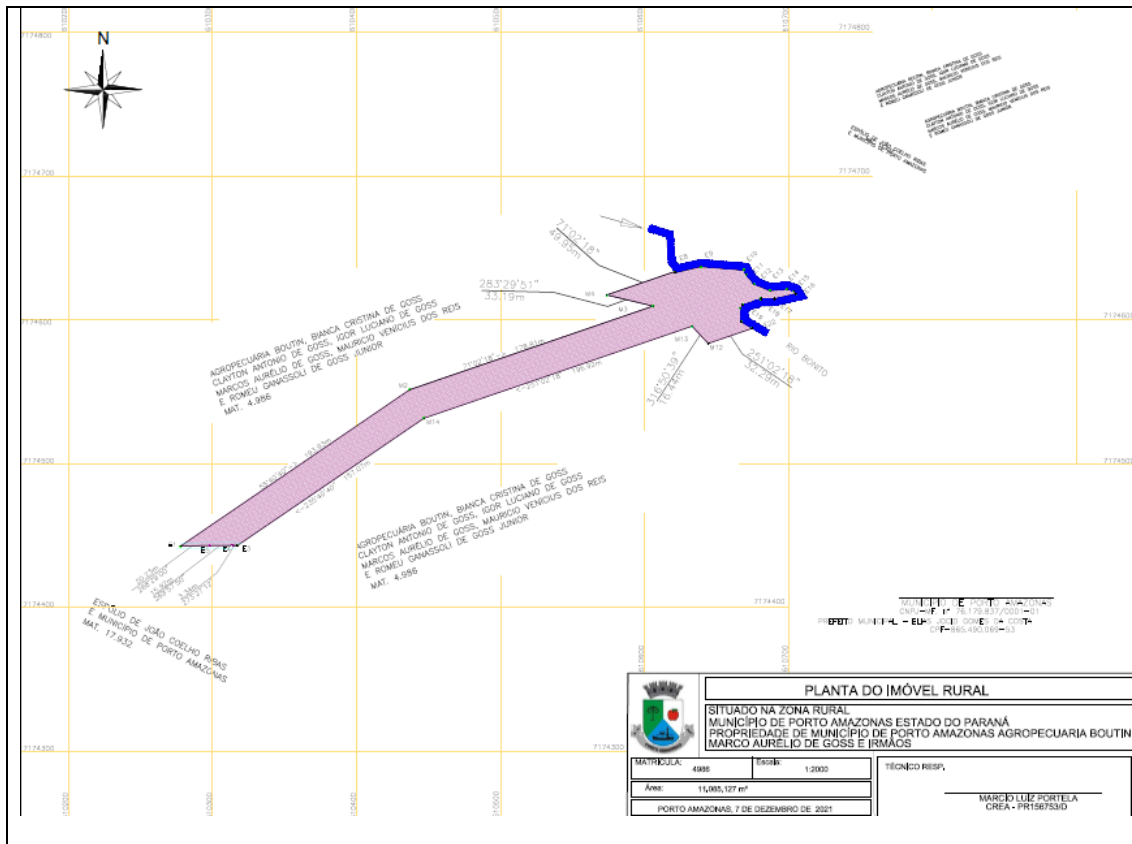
N

7174800

7174700

7174600

7174500

7174400

7174300

7174800

7174700

7174600

7174500

7174400

7174300

71°02'18"
49,95m

283°29'51"
33,19m

M3

M12

M13

M14

RIO BONITO

251°02'18"
32,29m

316°50'39"
16,44m

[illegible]
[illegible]

AGROPECUÁRIA BOUTIN, BIANCA CRISTINA DE GOSS
CLAYTON ANTONIO DE GOSS, IGOR LUCIANO DE GOSS
MARCOS AURELIO DE GOSS, MAURICIO VENICIUS DOS REIS
E ROMEU GANASSOLI DE GOSS JUNIOR
MAT. 4.986

AGROPECUÁRIA BOUTIN, BIANCA CRISTINA DE GOSS
CLAYTON ANTONIO DE GOSS, IGOR LUCIANO DE GOSS
MARCOS AURELIO DE GOSS, MAURICIO VENICIUS DOS REIS
E ROMEU GANASSOLI DE GOSS JUNIOR
MAT. 4.986

ESPOLIO DE JOÃO COELHO RIBAS
E MUNICIPIO DE PORTO AMAZONAS
MAT. 17.932

AGROPECUÁRIA BOUTIN, BIANCA CRISTINA DE GOSS
CLAYTON ANTONIO DE GOSS, IGOR LUCIANO DE GOSS
MARCOS AURELIO DE GOSS, MAURICIO VENICIUS DOS REIS
E ROMEU GANASSOLI DE GOSS JUNIOR

ESPOLIO DE JOÃO COELHO RIBAS
E MUNICIPIO DE PORTO AMAZONAS

MUNICIPIO DE PORTO AMAZONAS
CNPJ-MF. Nº 76.179.837/0001-01
PREFEITO MUNICIPAL - ELIAS JOSE GOMES DA COSTA
CPF-865.490.069-53

PLANTA DO IMÓVEL RURAL

SITUADO NA ZONA RURAL
MUNICÍPIO DE PORTO AMAZONAS ESTADO DO PARANÁ
PROPRIEDADE DE MUNICÍPIO DE PORTO AMAZONAS AGROPECUARIA BOUTIN
MARCO AURÉLIO DE GOSS E IRMÃOS

| MATRICULA: 4986 | Escala: 1:2000 |
|---|---|
| Área: 11.065,127 m² | |
| PORTO AMAZONAS, 7 DE DEZEMBRO DE 2021 | |

TÉCNICO RESP.

MARCIO LUIZ PORTELA
CREA - PR158753/D